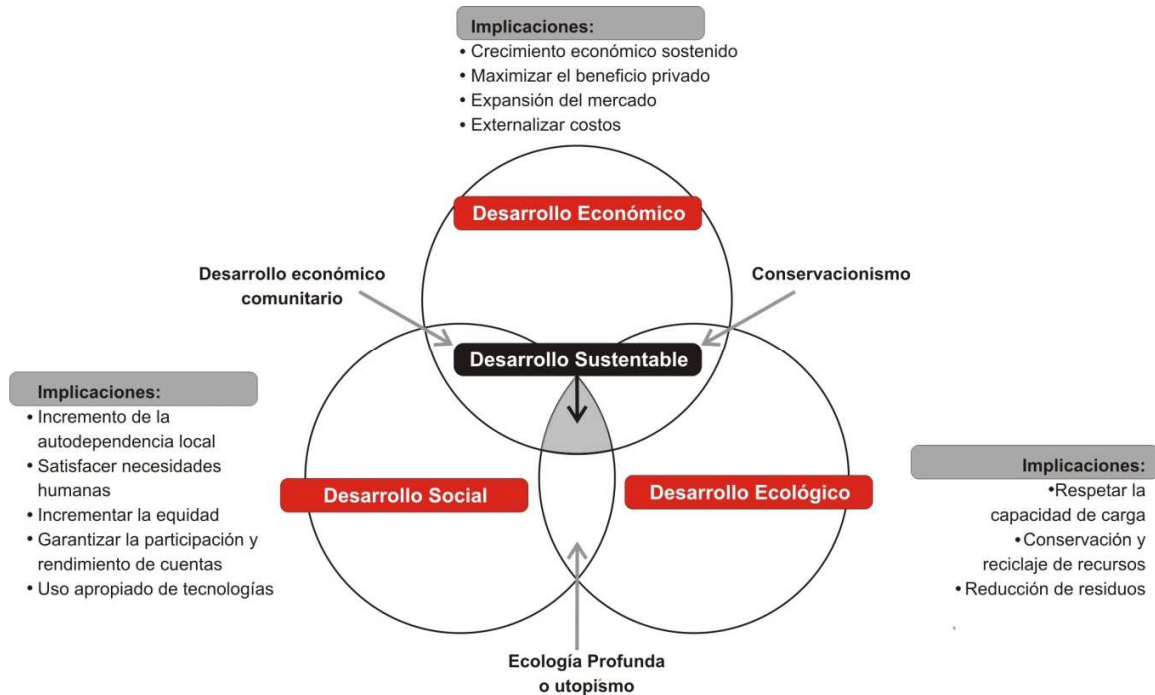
Implicaciones:
• Crecimiento económico sostenido
• Maximizar el beneficio privado
• Expansión del mercado
• Externalizar costos

Desarrollo Económico

Desarrollo económico comunitario

Conservacionismo

Desarrollo Sustentable

Implicaciones:
• Incremento de la autodependencia local
• Satisfacer necesidades humanas
• Incrementar la equidad
• Garantizar la participación y rendimiento de cuentas
• Uso apropiado de tecnologías

Desarrollo Social

Desarrollo Ecológico

Implicaciones:
•Respetar la capacidad de carga
•Conservación y reciclaje de recursos
• Reducción de residuos

Ecología Profunda o utopismo